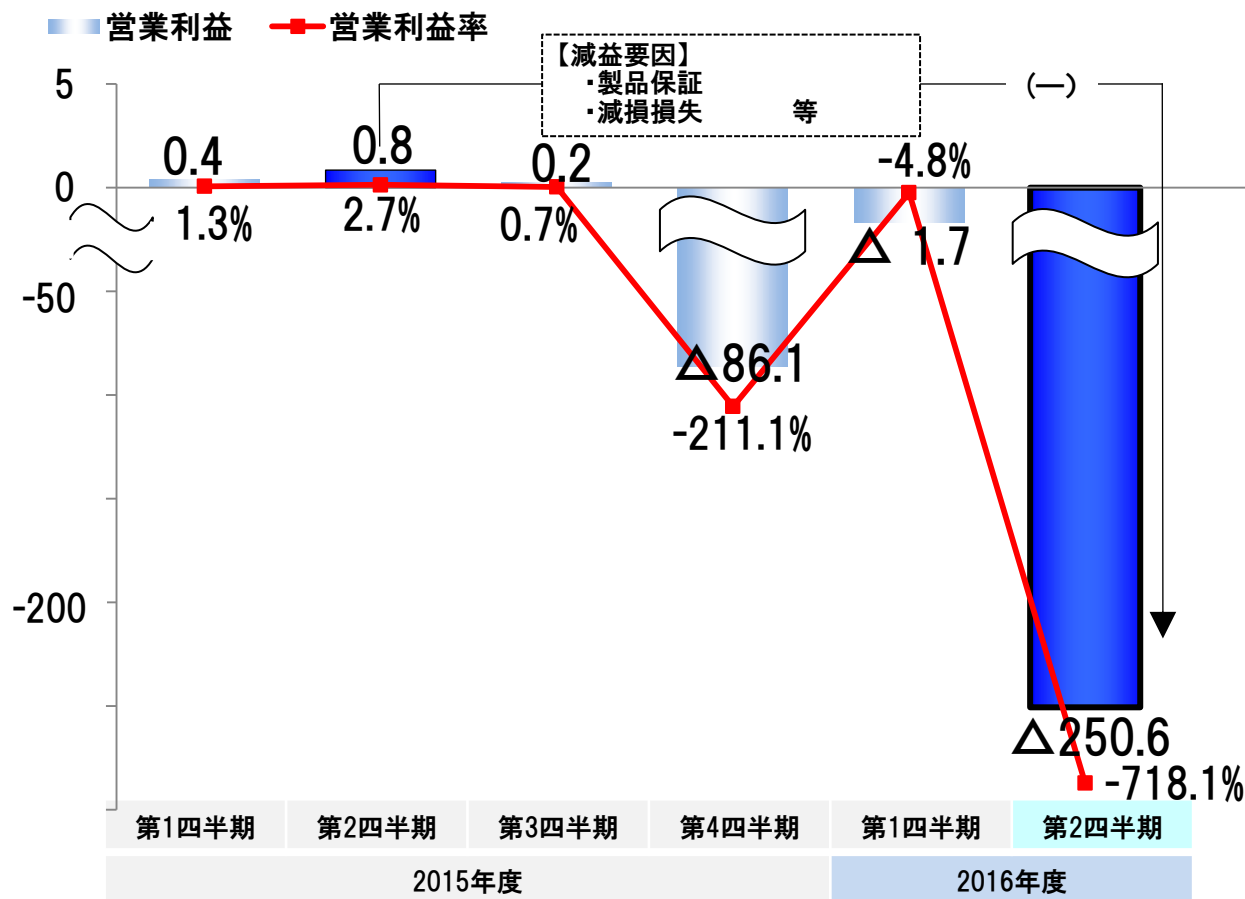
営業利益　営業利益率

【減益要因】
・製品保証
・減損損失　等

(ー)

5
0
-50
-200

0.4
1.3%
0.8
2.7%
0.2
0.7%
△86.1
-211.1%
-4.8%
△ 1.7
△250.6
-718.1%

| 第1四半期 | 第2四半期 | 第3四半期 | 第4四半期 | 第1四半期 | 第2四半期 |
|---|---|---|---|---|---|
| 2015年度 | | | | 2016年度 | |